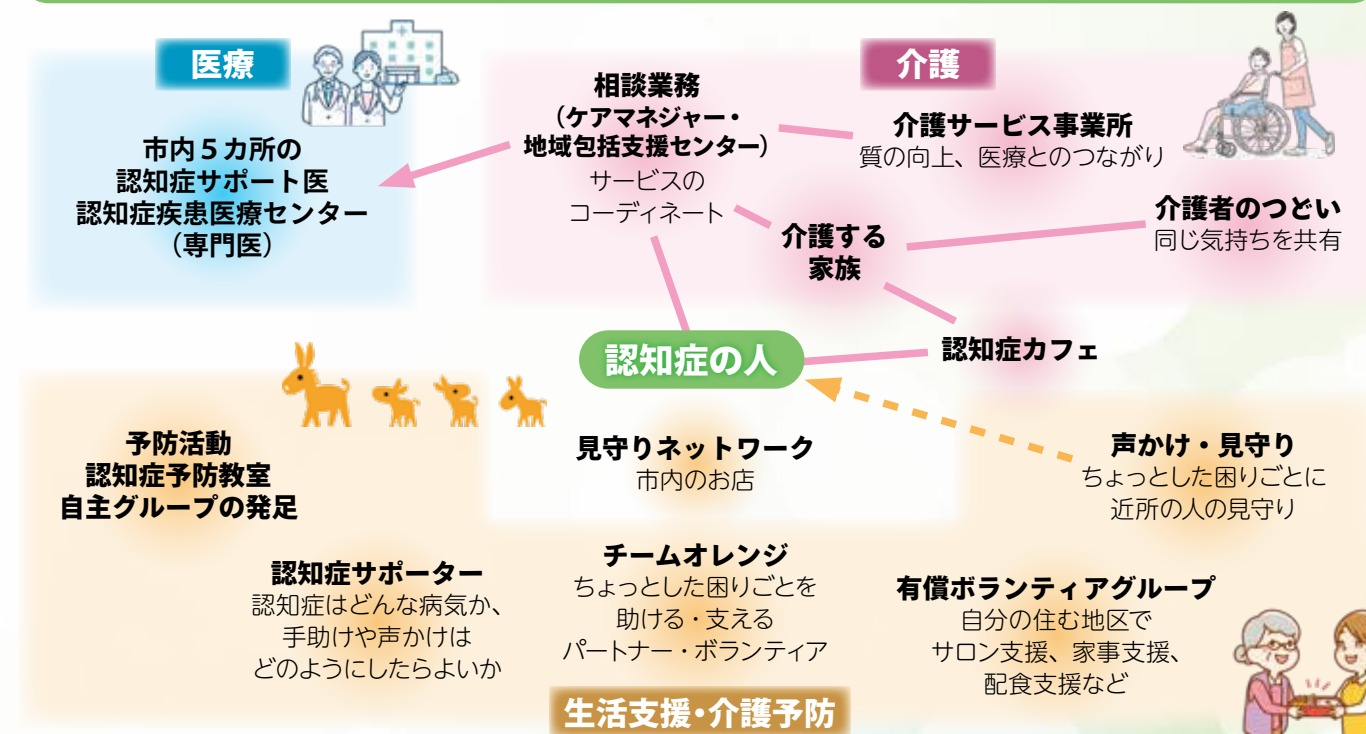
医療

市内５カ所の
認知症サポート医
認知症疾患医療センター
（専門医）

相談業務
（ケアマネジャー・
地域包括支援センター）
サービスの
コーディネート

介護

介護サービス事業所
質の向上、医療とのつながり

介護者のつどい
同じ気持ちを共有

介護する
家族

認知症カフェ

認知症の人

予防活動
認知症予防教室
自主グループの発足

見守りネットワーク
市内のお店

声かけ・見守り
ちょっとした困りごとに
近所の人の見守り

認知症サポーター
認知症はどんな病気か、
手助けや声かけは
どのようにしたらよいか

チームオレンジ
ちょっとした困りごとを
助ける・支える
パートナー・ボランティア

有償ボランティアグループ
自分の住む地区で
サロン支援、家事支援、
配食支援など

生活支援・介護予防